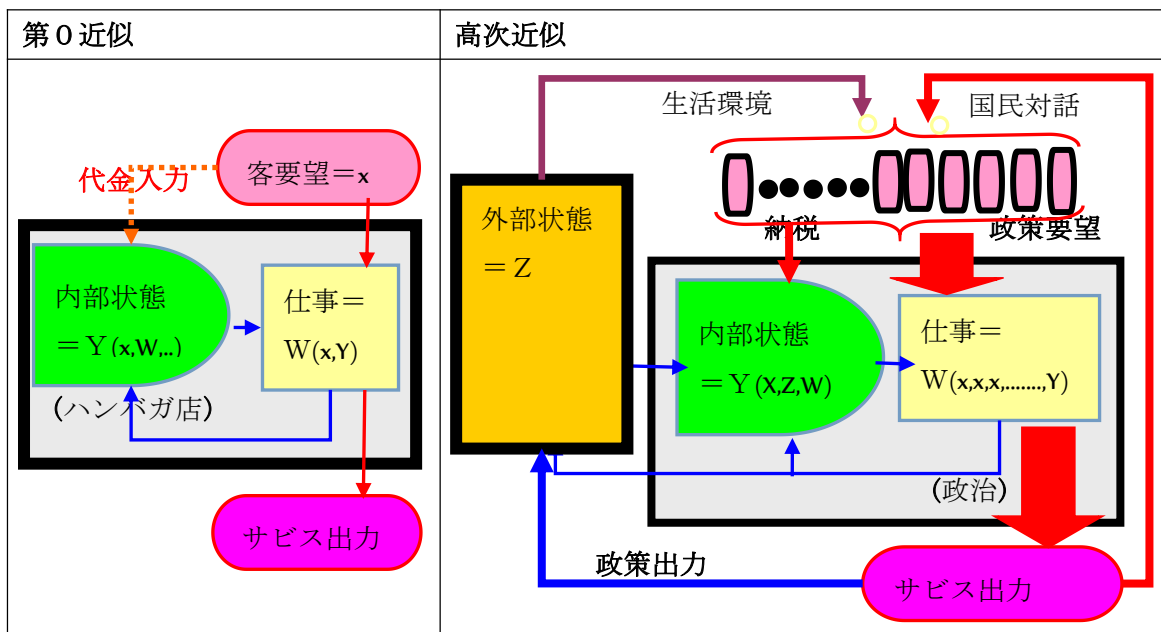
| 第０近似 | 高次近似 |
|---|---|
| 代金入力<br>客要望＝x<br>内部状態<br>＝Y(x,W,..)<br>仕事＝<br>W(x,Y)<br>（ハンバガ店）<br>サビス出力 | 生活環境<br>国民対話<br>外部状態<br>＝Z<br>納税<br>政策要望<br>内部状態<br>＝Y(X,Z,W)<br>仕事＝<br>W(x,x,x,.......,Y)<br>（政治）<br>政策出力<br>サビス出力 |